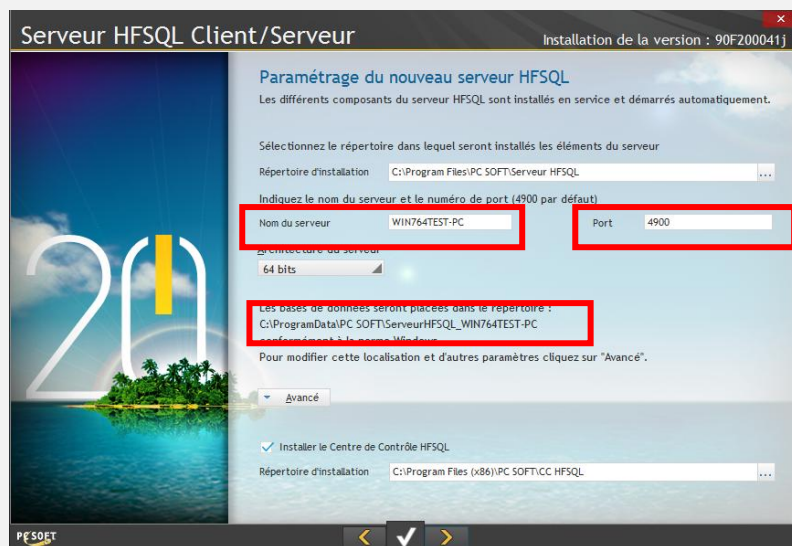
Serveur HFSQL Client/Serveur

Installation de la version : 90F200041j

Paramétrage du nouveau serveur HFSQL

Les différents composants du serveur HFSQL sont installés en service et démarrés automatiquement.

Sélectionnez le répertoire dans lequel seront installés les éléments du serveur

Répertoire d'installation C:\Program Files\PC SOFT\Serveur HFSQL ...

Indiquez le nom du serveur et le numéro de port (4900 par défaut)

Nom du serveur WIN764TEST-PC

Port 4900

Architecture du serveur

64 bits

Les bases de données seront placées dans le répertoire :
C:\ProgramData\PC SOFT\ServeurHFSQL_WIN764TEST-PC
conformément à la norme Windows.

Pour modifier cette localisation et d'autres paramètres cliquez sur "Avancé".

Avancé

Installer le Centre de Contrôle HFSQL

Répertoire d'installation C:\Program Files (x86)\PC SOFT\CC HFSQL ...

20

PC SOFT